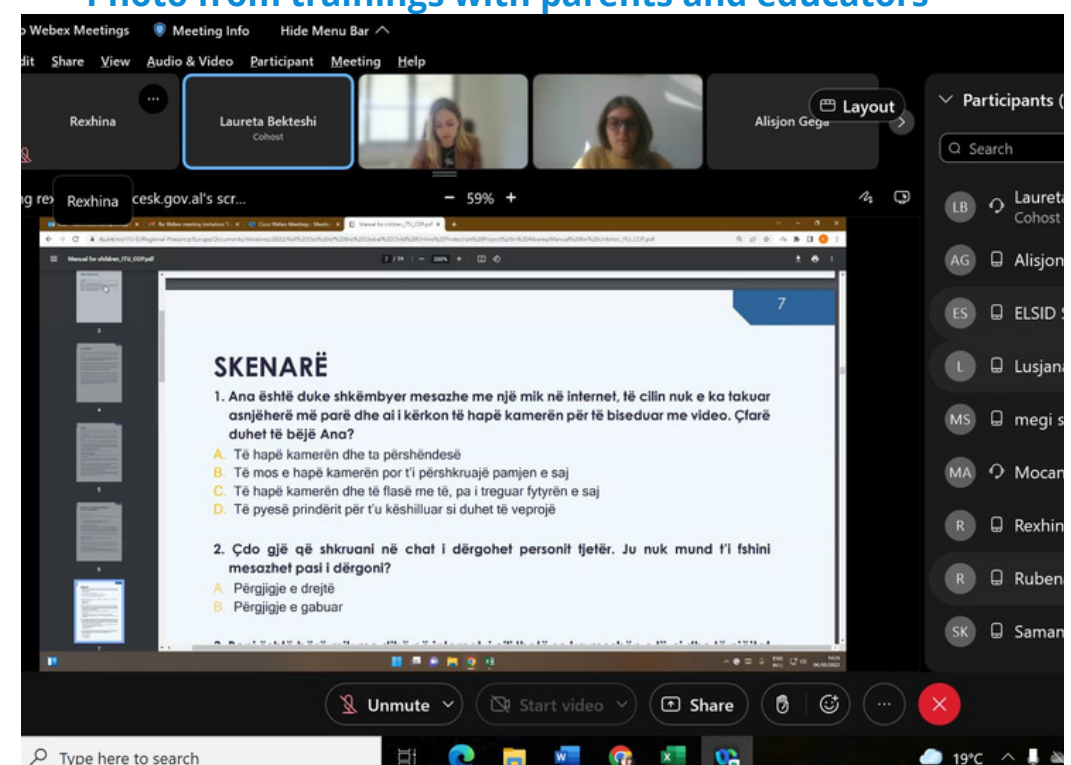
Photo from trainings with parents and educators

Webex Meetings   Meeting Info   Hide Menu Bar

dit   Share   View   Audio & Video   Participant   Meeting   Help

Rexhina   Laureta Bekteshi Cohost   Layout   Alisjon Gega

g rex   Rexhina   cesk.gov.al's scr...   − 59% +

Manual for children_ITU_COP.pdf

7

SKENARË

1. Ana është duke shkëmbyer mesazhe me një mik në internet, të cilin nuk e ka takuar asnjëherë më parë dhe ai i kërkon të hapë kamerën për të biseduar me video. Çfarë duhet të bëjë Ana?
A. Të hapë kamerën dhe ta përshëndesë
B. Të mos e hapë kamerën por t'i përshkruajë pamjen e saj
C. Të hapë kamerën dhe të flasë me të, pa i treguar fytyrën e saj
D. Të pyesë prindërit për t'u këshilluar si duhet të veprojë

2. Çdo gjë që shkruani në chat i dërgohet personit tjetër. Ju nuk mund t'i fshini mesazhet pasi i dërgoni?
A. Përgjigje e drejtë
B. Përgjigje e gabuar

Participants (
Search
LB Laureta Cohost
AG Alisjon
ES ELSID
L Lusjana
MS megi s
MA Mocan
R Rexhin
R Rubena
SK Saman

Unmute   Start video   Share

Type here to search   19°C